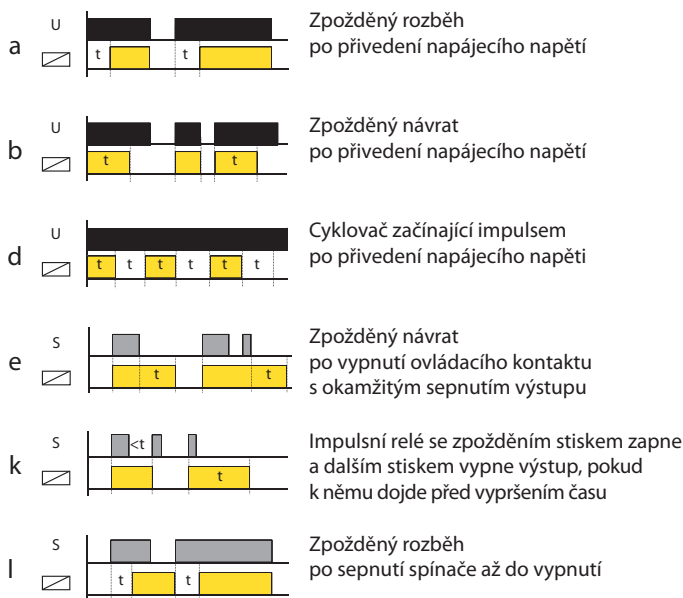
a U t t Zpožděný rozběh po přivedení napájecího napětí

b U t t Zpožděný návrat po přivedení napájecího napětí

d U t t t t t t Cyklovač začínající impulsem po přivedení napájecího napěti

e S t t Zpožděný návrat po vypnutí ovládacího kontaktu s okamžitým sepnutím výstupu

k S <t t Impulsní relé se zpožděním stiskem zapne a dalším stiskem vypne výstup, pokud k němu dojde před vypršením času

l S t t Zpožděný rozběh po sepnutí spínače až do vypnutí